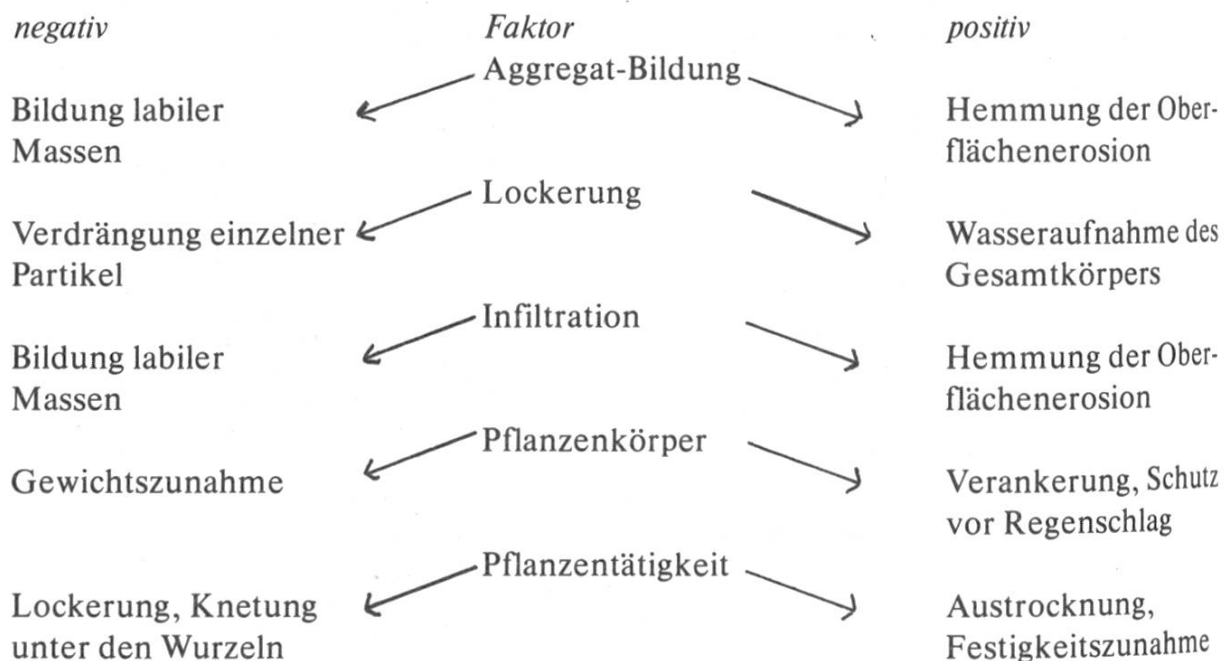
| negativ | Faktor | positiv |
|---|---|---|
| Bildung labiler Massen | Aggregat-Bildung | Hemmung der Oberflächenerosion |
| Verdrängung einzelner Partikel | Lockerung | Wasseraufnahme des Gesamtkörpers |
| Bildung labiler Massen | Infiltration | Hemmung der Oberflächenerosion |
| Gewichtszunahme | Pflanzenkörper | Verankerung, Schutz vor Regenschlag |
| Lockerung, Knetung unter den Wurzeln | Pflanzentätigkeit | Austrocknung, Festigkeitszunahme |